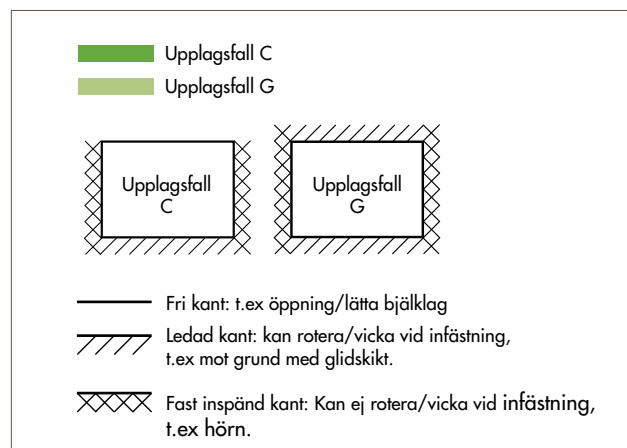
Upplagsfall C

Upplagsfall G

Upplagsfall C

Upplagsfall G

Fri kant: t.ex öppning/lätta bjälklag

Ledad kant: kan rotera/vicka vid infästning, t.ex mot grund med glidskikt.

Fast inspänd kant: Kan ej rotera/vicka vid infästning, t.ex hörn.